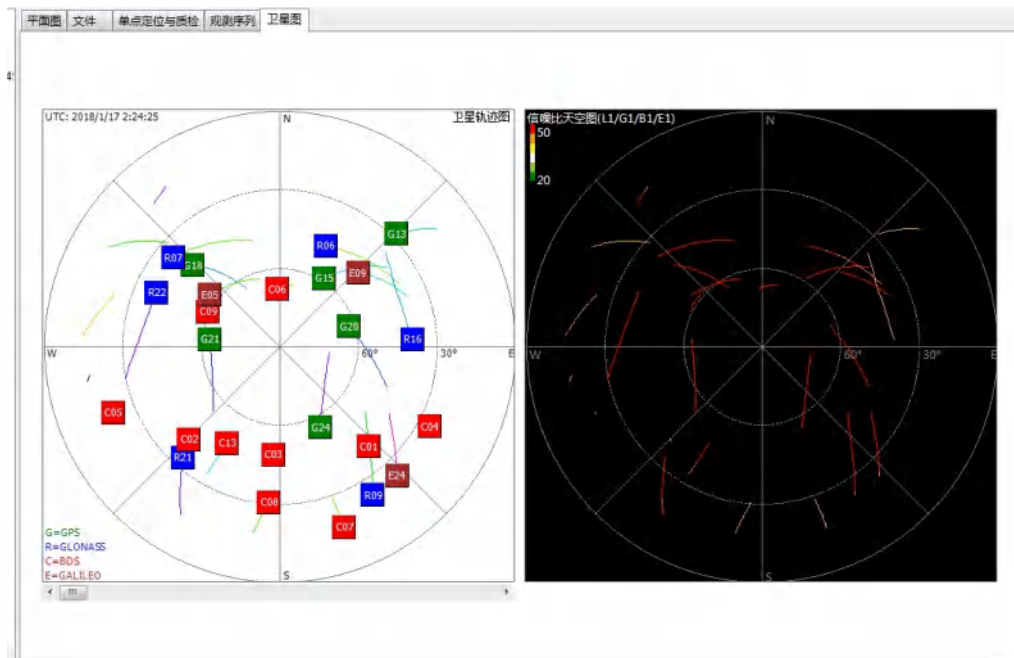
平面图 | 文件 | 单点定位与质检 | 观测序列 | 卫星图

UTC: 2018/1/17 2:24:25

卫星轨迹图

N

W

E

S

60°

30°

G13
R06
R07
G18
E09
G15
R22
E05
C06
C09
G20
R16
G21
C05
G24
C04
C02
C13
C01
R21
C03
E24
R09
C08
C07

G=GPS
R=GLONASS
C=BDS
E=GALILEO

信噪比天空图(L1/G1/B1/E1)

50

20

N

W

E

S

60°

30°